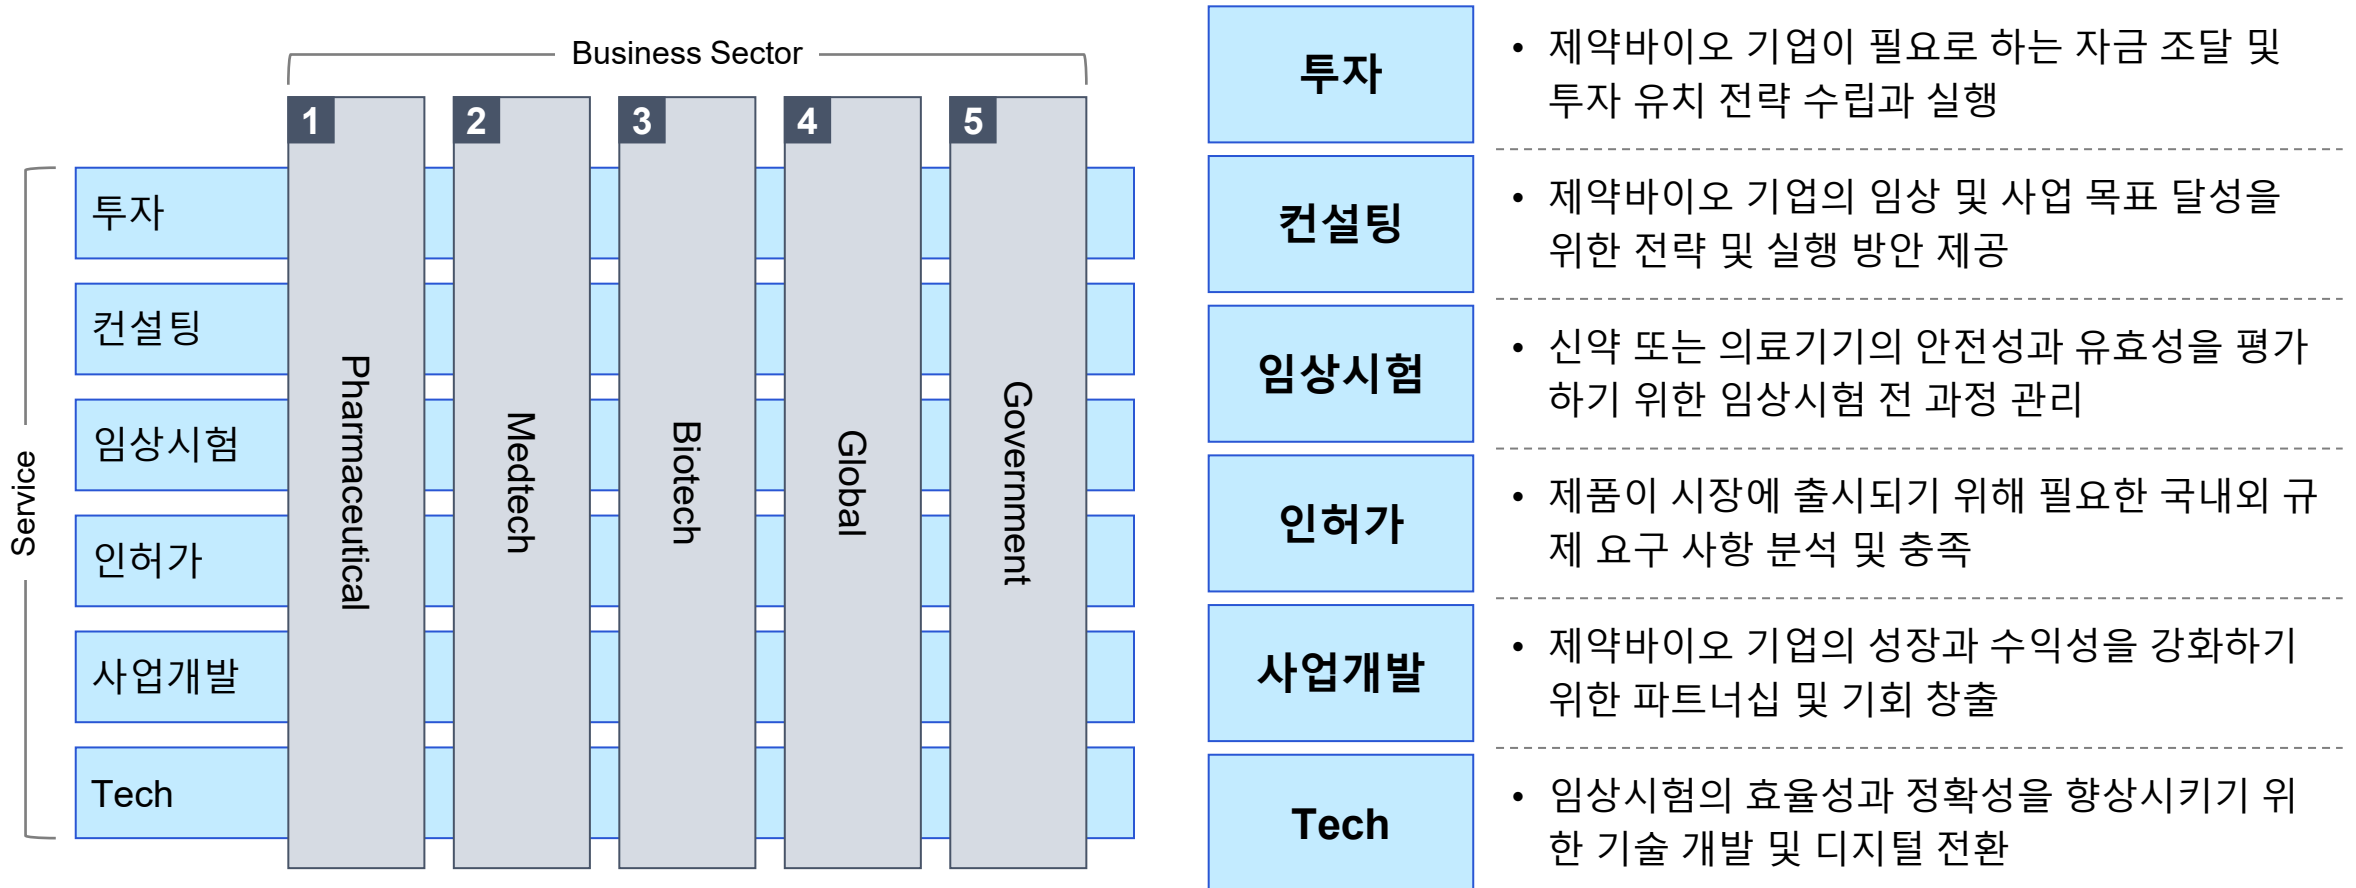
Business Sector

Service

투자
컨설팅
임상시험
인허가
사업개발
Tech

1 Pharmaceutical
2 Medtech
3 Biotech
4 Global
5 Government

투자
• 제약바이오 기업이 필요로 하는 자금 조달 및 투자 유치 전략 수립과 실행

컨설팅
• 제약바이오 기업의 임상 및 사업 목표 달성을 위한 전략 및 실행 방안 제공

임상시험
• 신약 또는 의료기기의 안전성과 유효성을 평가하기 위한 임상시험 전 과정 관리

인허가
• 제품이 시장에 출시되기 위해 필요한 국내외 규제 요구 사항 분석 및 충족

사업개발
• 제약바이오 기업의 성장과 수익성을 강화하기 위한 파트너십 및 기회 창출

Tech
• 임상시험의 효율성과 정확성을 향상시키기 위한 기술 개발 및 디지털 전환